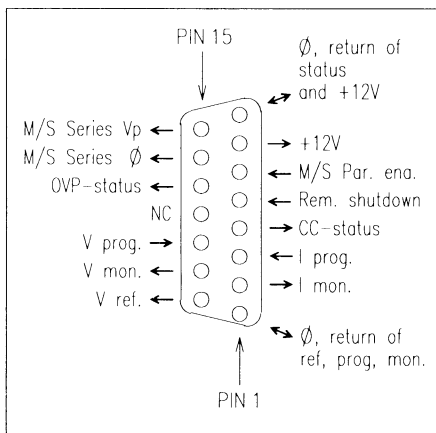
PIN 15

Ø, return of status and +12V

M/S Series Vp

M/S Series Ø

OVP-status

NC

V prog.

V mon.

V ref.

+12V

M/S Par. ena.

Rem. shutdown

CC-status

I prog.

I mon.

Ø, return of ref, prog, mon.

PIN 1